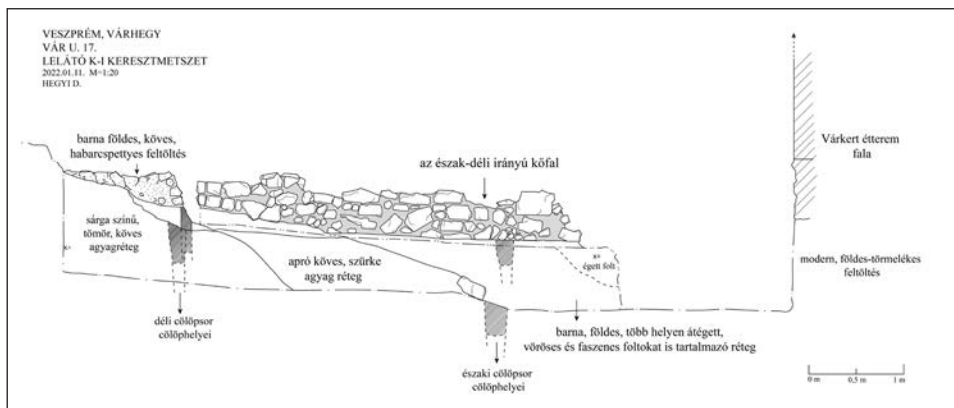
VESZPRÉM, VÁRHEGY
VÁR U. 17.
LELÁTÓ K-I KERESZTMETSZET
2022.01.11. M=1:20
HEGYI D.

barna földes, köves, habarcspettyes feltöltés

az észak-déli irányú kőfal

Várkert étterem fala

sárga színű, tömör, köves agyagréteg

apró köves, szürke agyag réteg

égett folt

modern, földes-törmelékes feltöltés

déli cölöpsor cölöphelyei

barna, földes, több helyen átégett, vöröses és faszenes foltokat is tartalmazó réteg

északi cölöpsor cölöphelyei

0 m 0,5 m 1 m